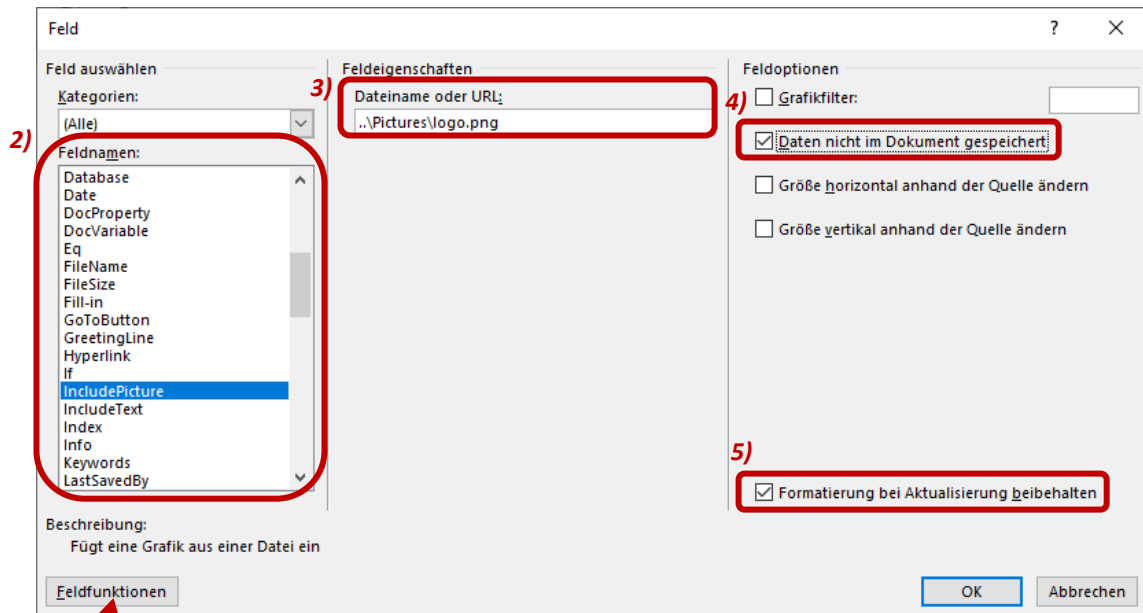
Feld

?

Feld auswählen

Kategorien:

(Alle)

2)

Feldnamen:

Database
Date
DocProperty
DocVariable
Eq
FileName
FileSize
Fill-in
GoToButton
GreetingLine
Hyperlink
If
IncludePicture
IncludeText
Index
Info
Keywords
LastSavedBy

Feldeigenschaften

3)

Dateiname oder URL:

..\Pictures\logo.png

Feldoptionen

4)

Grafikfilter:

Daten nicht im Dokument gespeichert

Größe horizontal anhand der Quelle ändern

Größe vertikal anhand der Quelle ändern

5)

Formatierung bei Aktualisierung beibehalten

Beschreibung:

Fügt eine Grafik aus einer Datei ein

Feldfunktionen

OK

Abbrechen